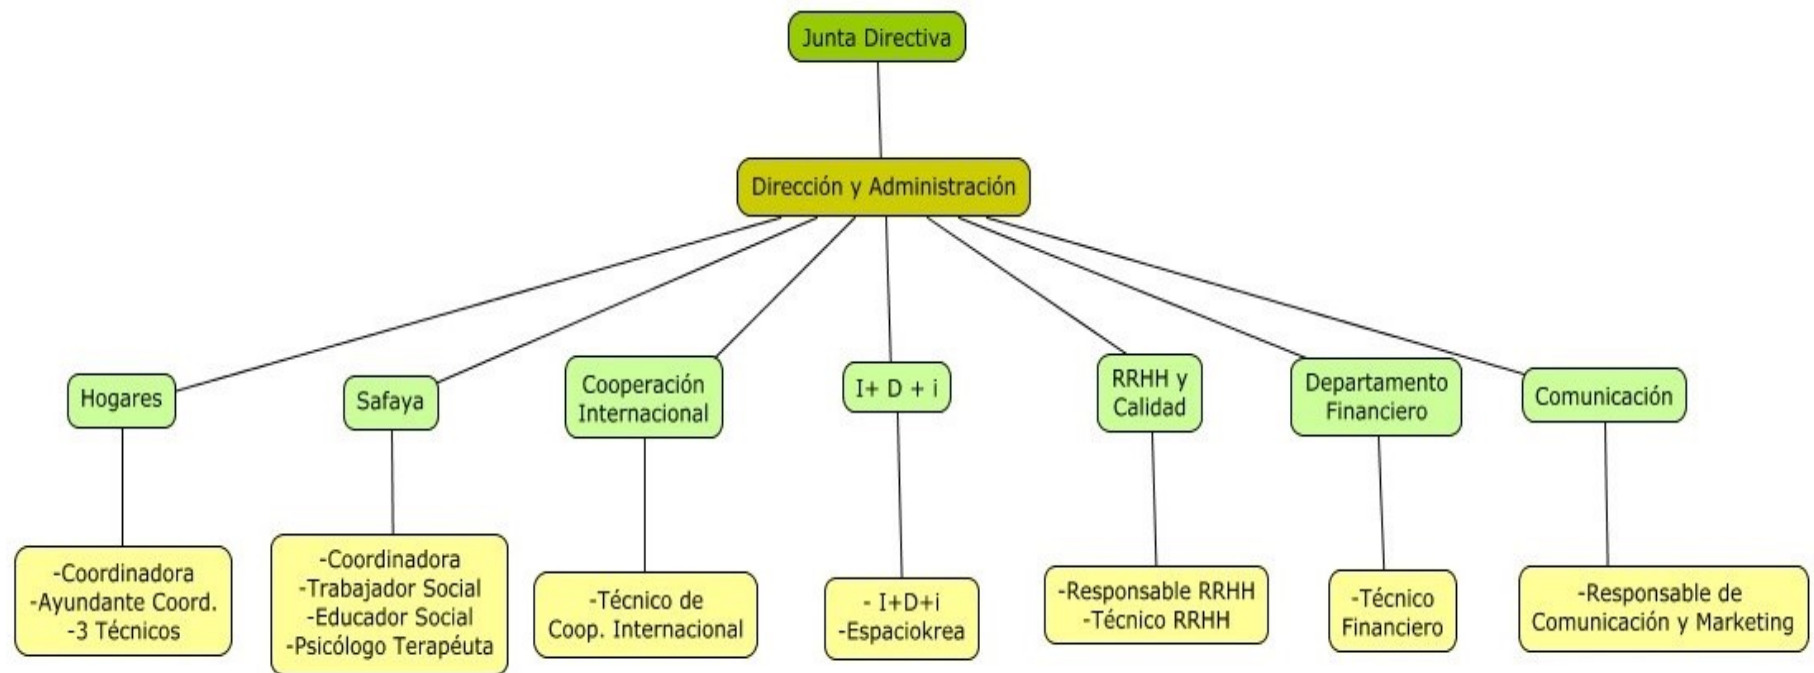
Junta Directiva

Dirección y Administración

Hogares

Safaya

Cooperación Internacional

I+ D + i

RRHH y Calidad

Departamento Financiero

Comunicación

-Coordinadora
-Ayundante Coord.
-3 Técnicos

-Coordinadora
-Trabajador Social
-Educador Social
-Psicólogo Terapéuta

-Técnico de Coop. Internacional

- I+D+i
-Espaciokrea

-Responsable RRHH
-Técnico RRHH

-Técnico Financiero

-Responsable de Comunicación y Marketing